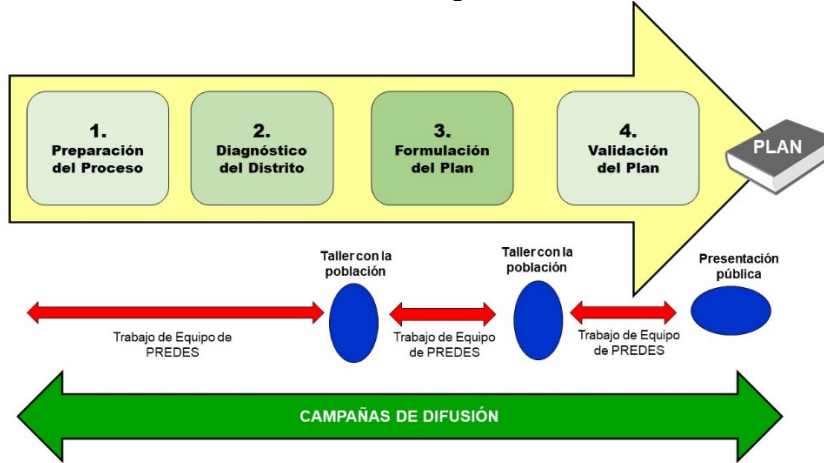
1. Preparación del Proceso

2. Diagnóstico del Distrito

3. Formulación del Plan

4. Validación del Plan

PLAN

Taller con la población

Taller con la población

Presentación pública

Trabajo de Equipo de PREDES

Trabajo de Equipo de PREDES

Trabajo de Equipo de PREDES

CAMPAÑAS DE DIFUSIÓN